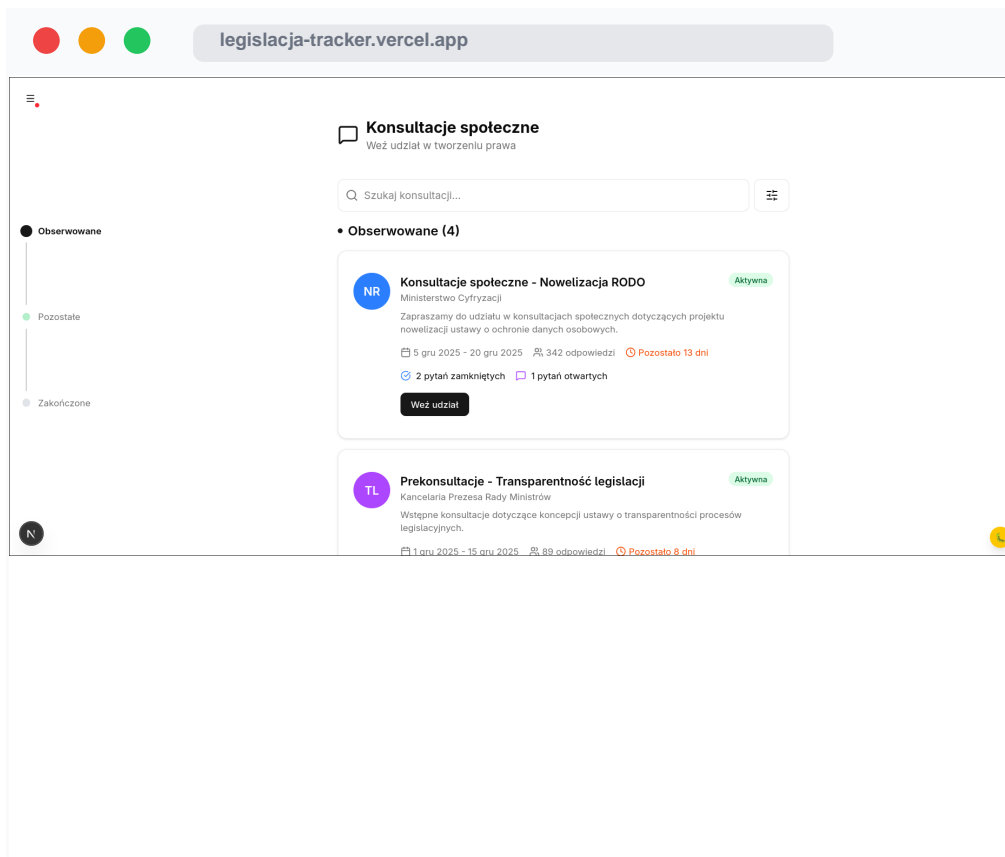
legislacja-tracker.vercel.app

Konsultacje społeczne
Weź udział w tworzeniu prawa

Szukaj konsultacji...

Obserwowane

Pozostałe

Zakończone

• Obserwowane (4)

NR
Konsultacje społeczne - Nowelizacja RODO
Aktywna
Ministerstwo Cyfryzacji
Zapraszamy do udziału w konsultacjach społecznych dotyczących projektu nowelizacji ustawy o ochronie danych osobowych.
5 gru 2025 - 20 gru 2025 342 odpowiedzi Pozostało 13 dni
2 pytań zamkniętych 1 pytań otwartych
Weź udział

TL
Prekonsultacje - Transparentność legislacji
Aktywna
Kancelaria Prezesa Rady Ministrów
Wstępne konsultacje dotyczące koncepcji ustawy o transparentności procesów legislacyjnych.
1 gru 2025 - 15 gru 2025 89 odpowiedzi Pozostało 8 dni

N